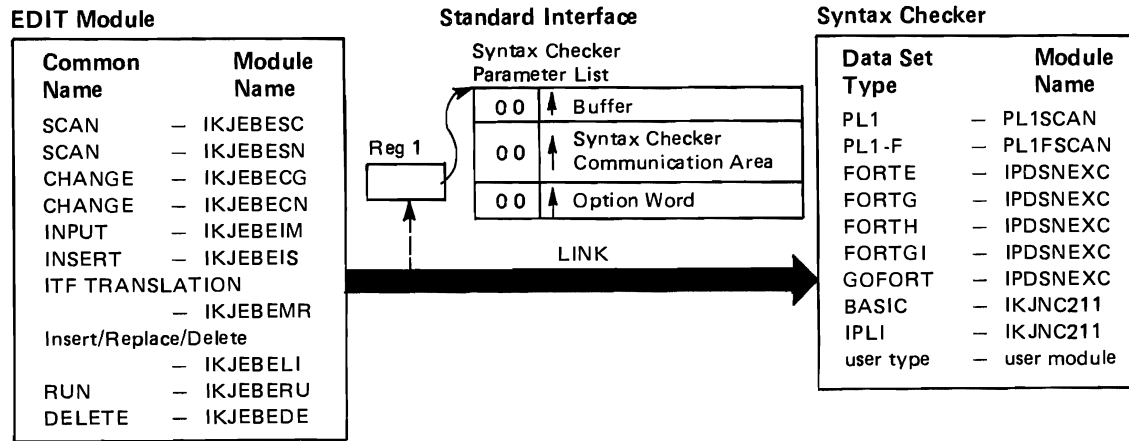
EDIT Module

| Common Name | | Module Name |
|---|---|---|
| SCAN | – | IKJEBESC |
| SCAN | – | IKJEBESN |
| CHANGE | – | IKJEBECG |
| CHANGE | – | IKJEBECN |
| INPUT | – | IKJEBEIM |
| INSERT | – | IKJEBEIS |
| ITF TRANSLATION | – | IKJEBEMR |
| Insert/Replace/Delete | – | IKJEBELI |
| RUN | – | IKJEBERU |
| DELETE | – | IKJEBEDE |

Standard Interface

Syntax Checker Parameter List

Reg 1

00 Buffer

00 Syntax Checker Communication Area

00 Option Word

LINK

Syntax Checker

| Data Set Type | | Module Name |
|---|---|---|
| PL1 | – | PL1SCAN |
| PL1-F | – | PL1FSCAN |
| FORTE | – | IPDSNEXC |
| FORTG | – | IPDSNEXC |
| FORTH | – | IPDSNEXC |
| FORTGI | – | IPDSNEXC |
| GOFORT | – | IPDSNEXC |
| BASIC | – | IKJNC211 |
| IPLI | – | IKJNC211 |
| user type | – | user module |